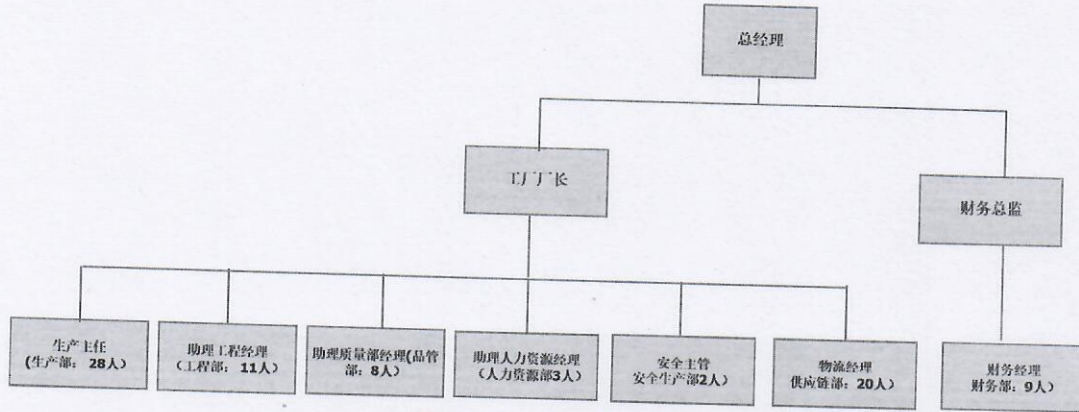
总经理

工厂厂长

财务总监

生产主任
（生产部：28人）

助理工程经理
（工程部：11人）

助理质量部经理(品管部：8人)

助理人力资源经理
（人力资源部3人）

安全主管
安全生产部2人）

物流经理
供应链部：20人）

财务经理
财务部：9人）